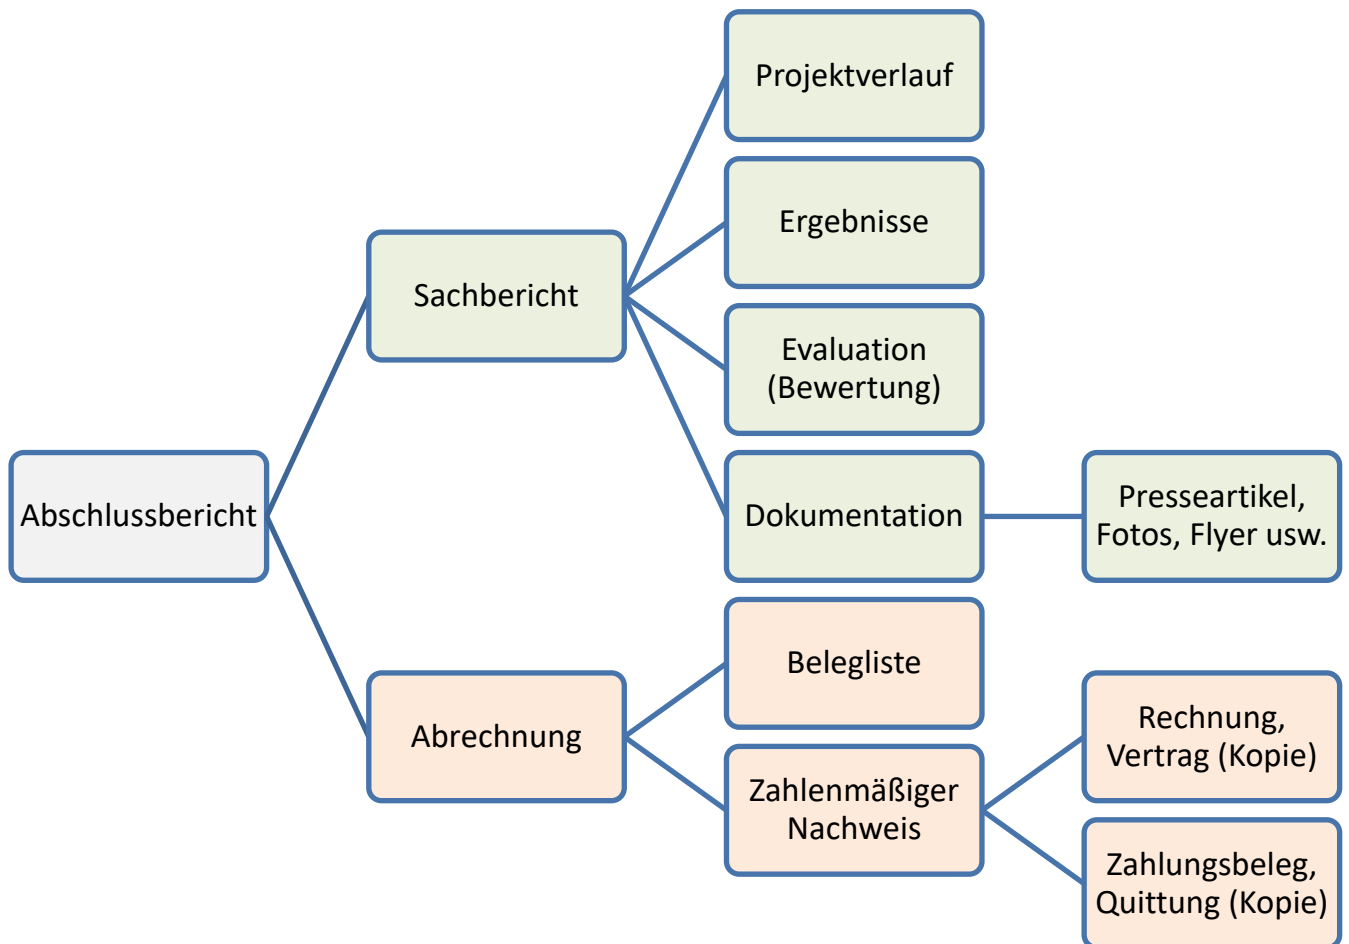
Abschlussbericht

Sachbericht

Projektverlauf

Ergebnisse

Evaluation (Bewertung)

Dokumentation

Presseartikel, Fotos, Flyer usw.

Abrechnung

Belegliste

Zahlenmäßiger Nachweis

Rechnung, Vertrag (Kopie)

Zahlungsbeleg, Quittung (Kopie)